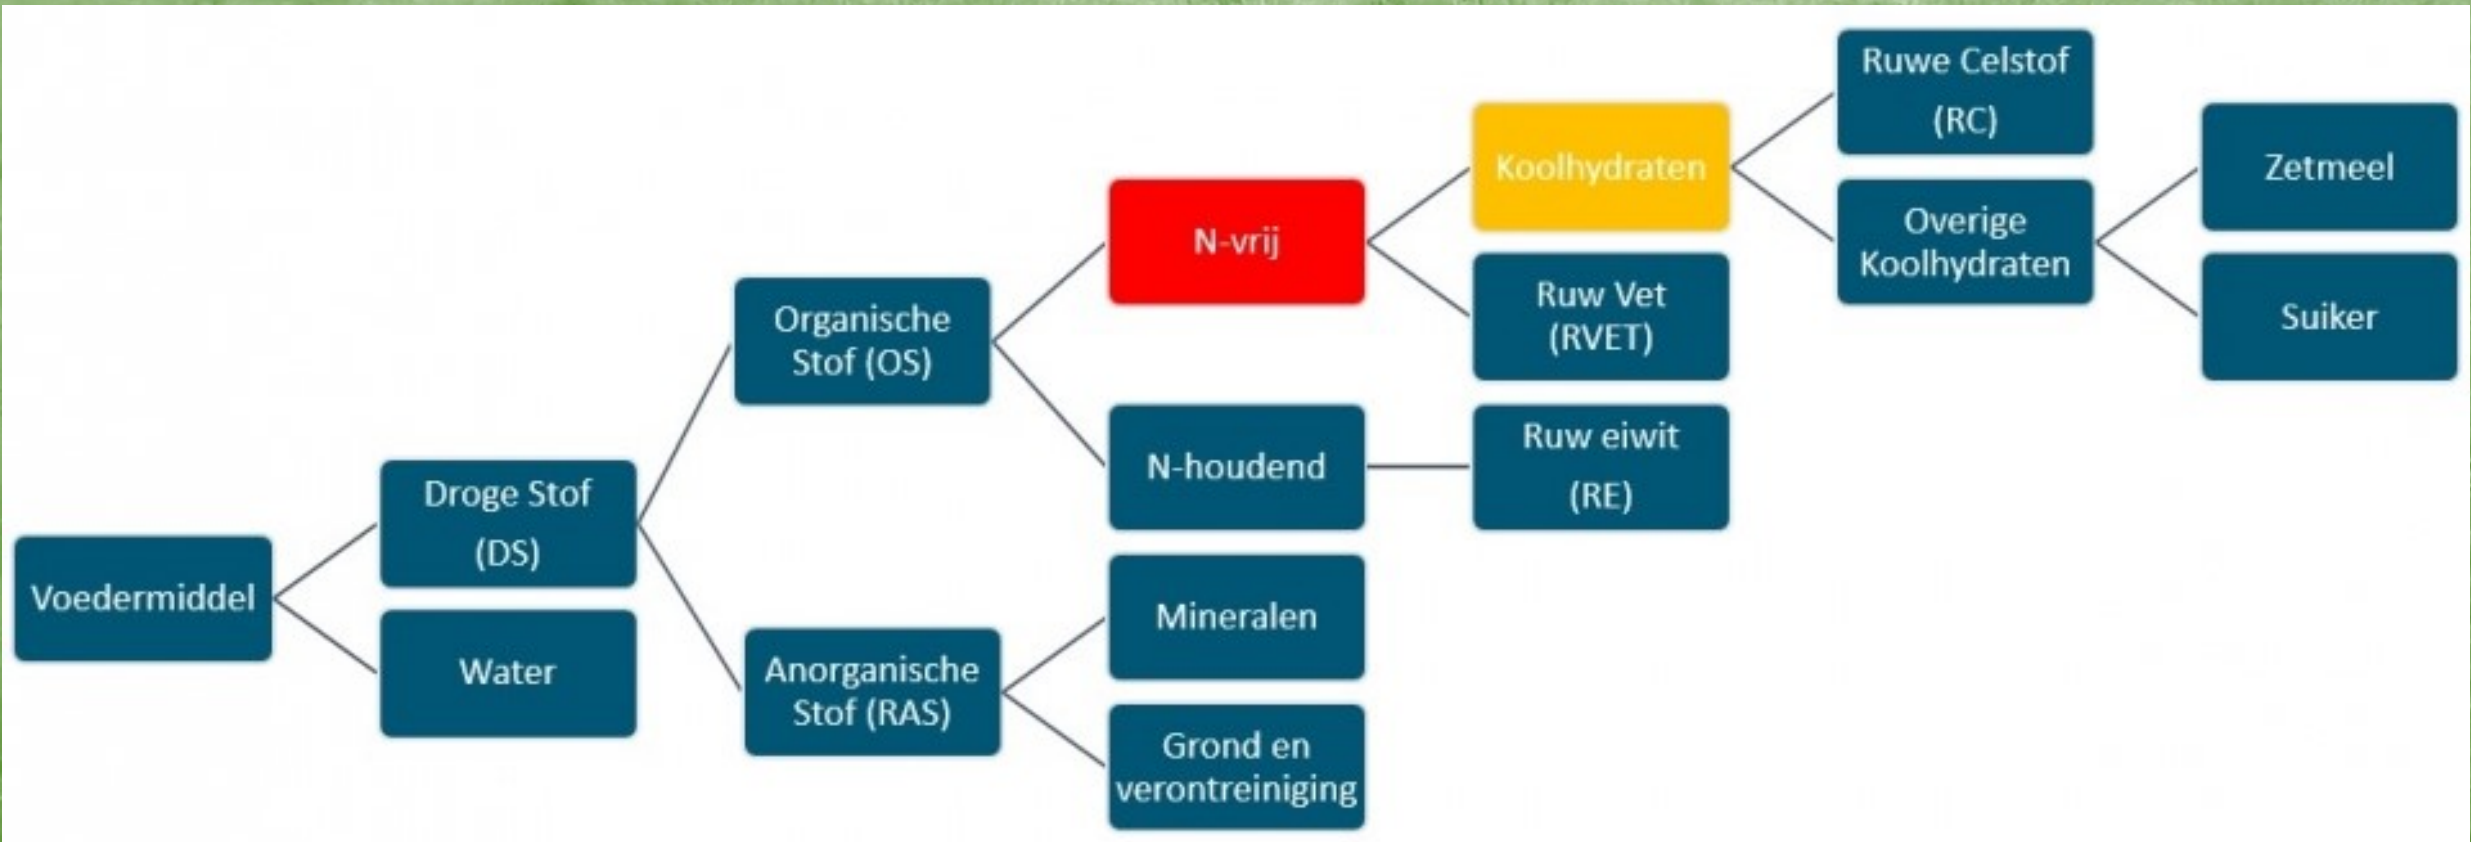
Voedermiddel

Droge Stof (DS)

Water

Organische Stof (OS)

Anorganische Stof (RAS)

N-vrij

N-houdend

Mineralen

Grond en verontreiniging

Koolhydraten

Ruw Vet (RVET)

Ruw eiwit (RE)

Ruwe Celstof (RC)

Overige Koolhydraten

Zetmeel

Suiker